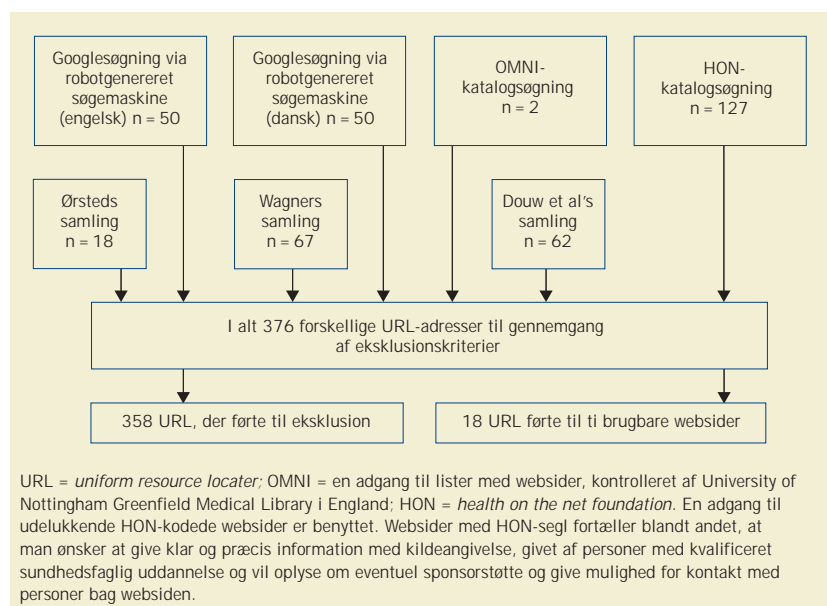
Googlesøgning via robotgenereret søgemaskine (engelsk) n = 50

Googlesøgning via robotgenereret søgemaskine (dansk) n = 50

OMNI-katalogsøgning n = 2

HON-katalogsøgning n = 127

Ørsteds samling n = 18

Wagners samling n = 67

Douw et al's samling n = 62

I alt 376 forskellige URL-adresser til gennemgang af eksklusionskriterier

358 URL, der førte til eksklusion

18 URL førte til ti brugbare websider

URL = *uniform resource locater;* OMNI = en adgang til lister med websider, kontrolleret af University of Nottingham Greenfield Medical Library i England; HON = *health on the net foundation.* En adgang til udelukkende HON-kodede websider er benyttet. Websider med HON-segl fortæller blandt andet, at man ønsker at give klar og præcis information med kildeangivelse, givet af personer med kvalificeret sundhedsfaglig uddannelse og vil oplyse om eventuel sponsorstøtte og give mulighed for kontakt med personer bag websiden.